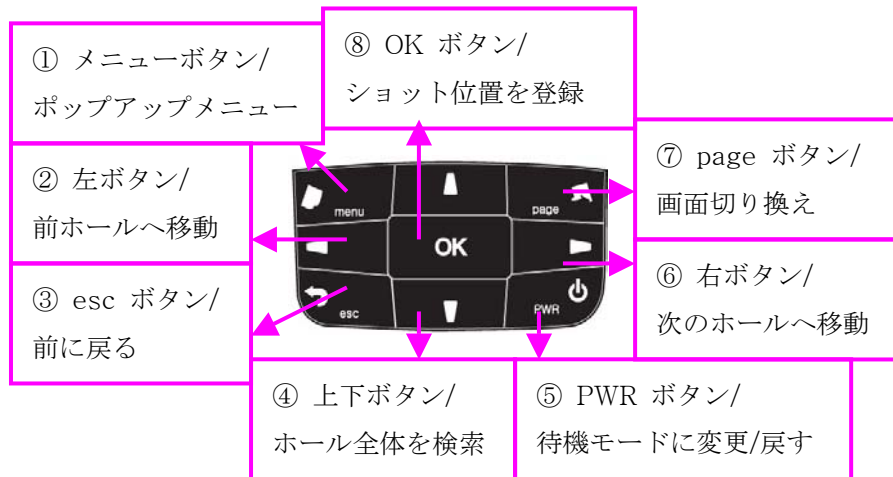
① メニューボタン/
ポップアップメニュー

⑧ OK ボタン/
ショット位置を登録

② 左ボタン/
前ホールへ移動

⑦ page ボタン/
画面切り換え

③ esc ボタン/
前に戻る

⑥ 右ボタン/
次のホールへ移動

menu

page

OK

esc

PWR

④ 上下ボタン/
ホール全体を検索

⑤ PWR ボタン/
待機モードに変更/戻す